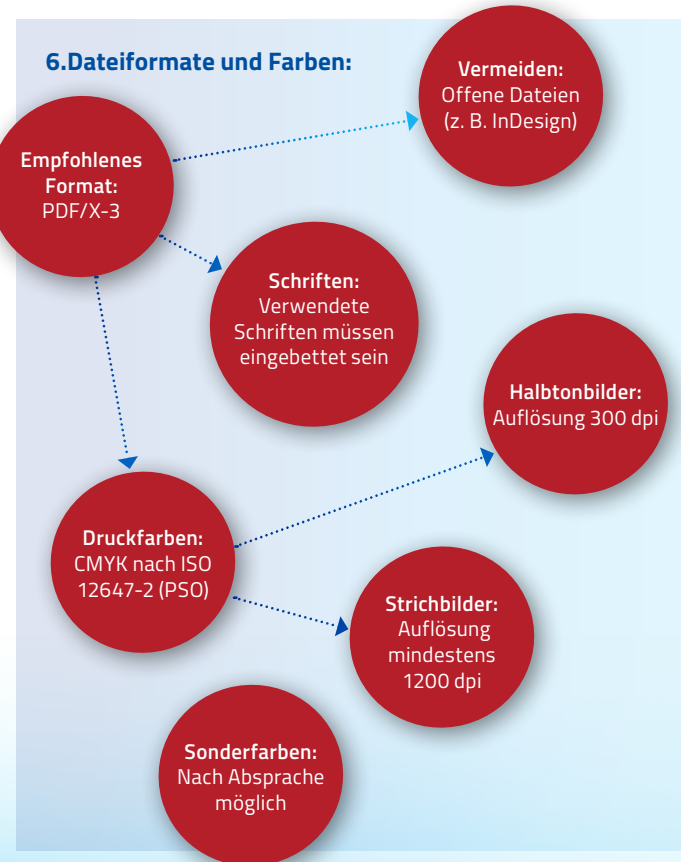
6.Dateiformate und Farben:

Vermeiden:
Offene Dateien
(z. B. InDesign)

Empfohlenes
Format:
PDF/X-3

Schriften:
Verwendete
Schriften müssen
eingebettet sein

Halbtonbilder:
Auflösung 300 dpi

Druckfarben:
CMYK nach ISO
12647-2 (PSO)

Strichbilder:
Auflösung
mindestens
1200 dpi

Sonderfarben:
Nach Absprache
möglich